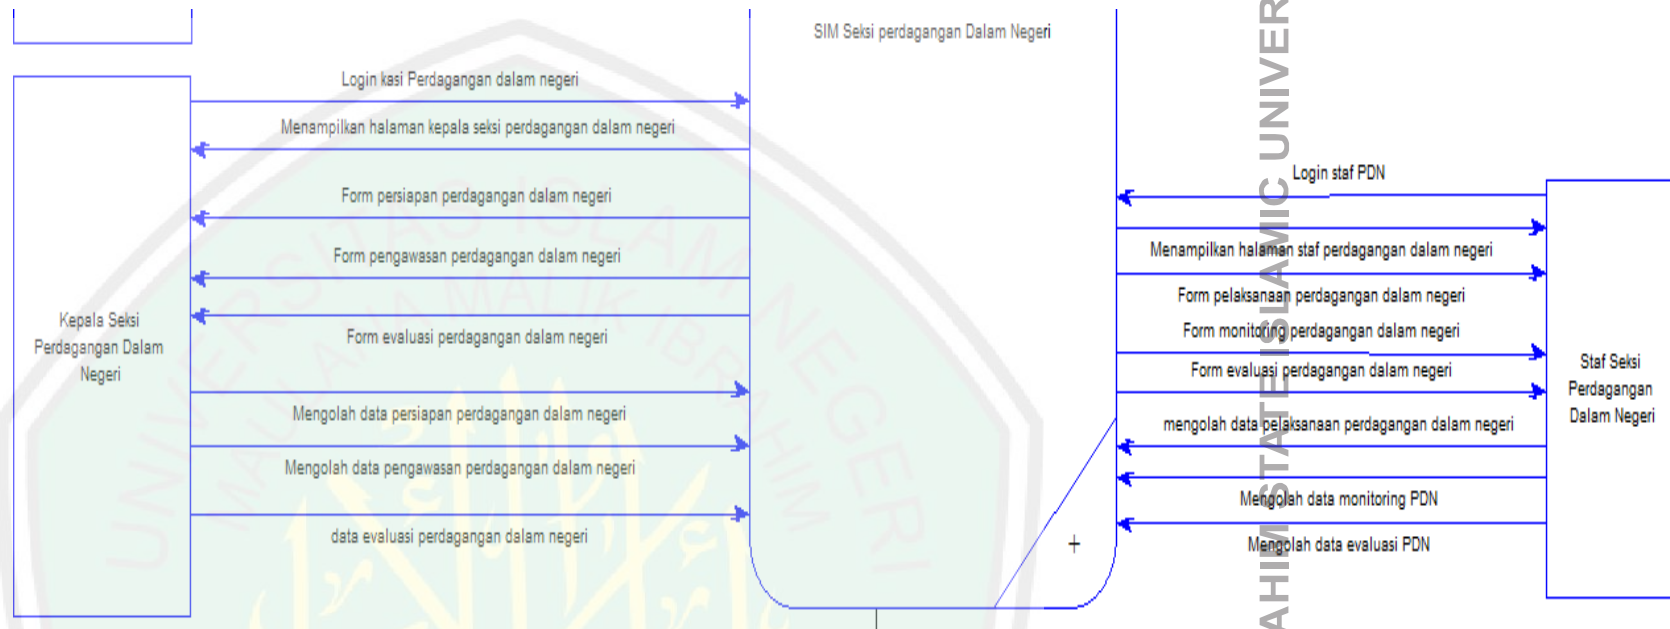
SIM Seksi perdagangan Dalam Negeri

Login kasi Perdagangan dalam negeri

Menampilkan halaman kepala seksi perdagangan dalam negeri

Form persiapan perdagangan dalam negeri

Form pengawasan perdagangan dalam negeri

Form evaluasi perdagangan dalam negeri

Mengolah data persiapan perdagangan dalam negeri

Mengolah data pengawasan perdagangan dalam negeri

data evaluasi perdagangan dalam negeri

Kepala Seksi Perdagangan Dalam Negeri

Login staf PDN

Menampilkan halaman staf perdagangan dalam negeri

Form pelaksanaan perdagangan dalam negeri

Form monitoring perdagangan dalam negeri

Form evaluasi perdagangan dalam negeri

mengolah data pelaksanaan perdagangan dalam negeri

Mengolah data monitoring PDN

Mengolah data evaluasi PDN

Staf Seksi Perdagangan Dalam Negeri

+

AHIM STATE ISLAMIC UNIVER